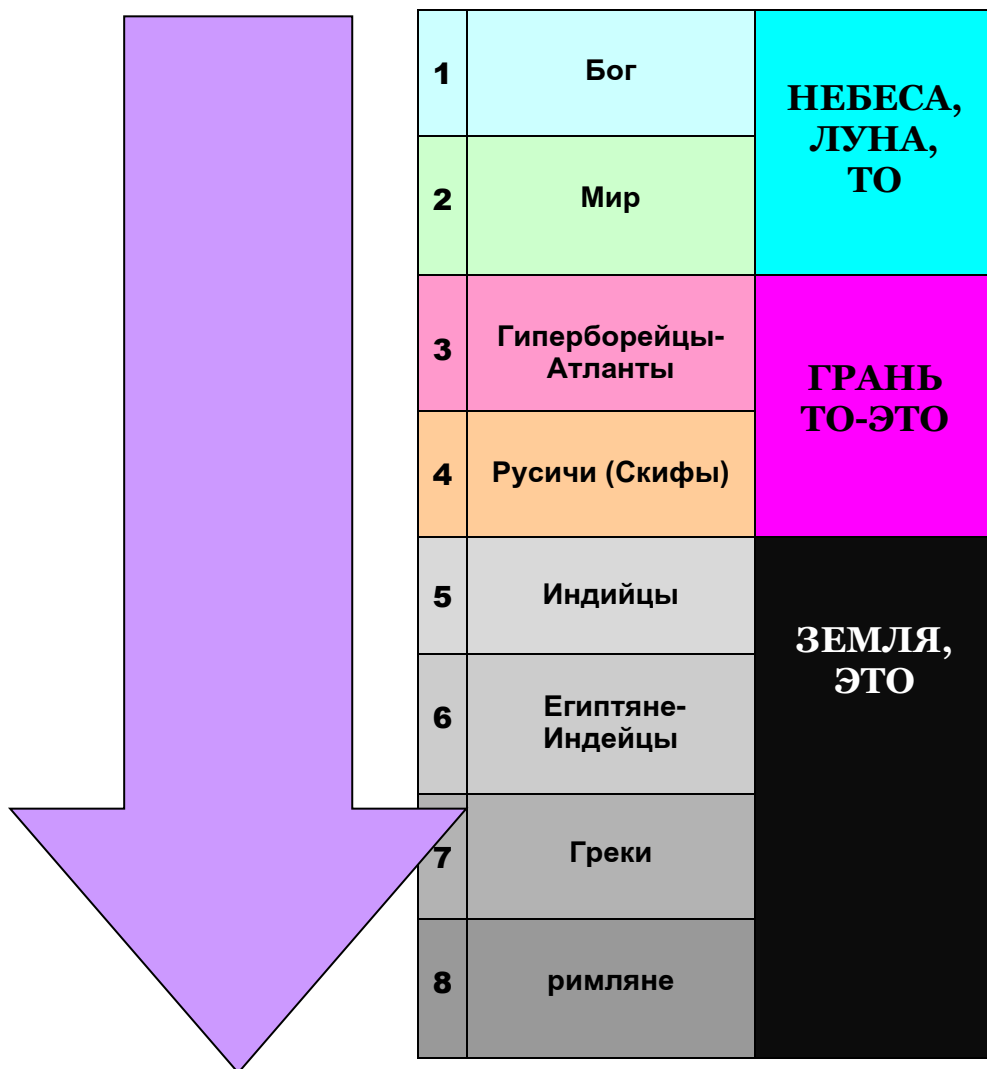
| | | |
|---|---|---|
| 1 | Бог | НЕБЕСА, ЛУНА, ТО |
| 2 | Мир | |
| 3 | Гиперборейцы-Атланты | ГРАНЬ ТО-ЭТО |
| 4 | Русичи (Скифы) | |
| 5 | Индийцы | ЗЕМЛЯ, ЭТО |
| 6 | Египтяне-Индейцы | |
| 7 | Греки | |
| 8 | римляне | |